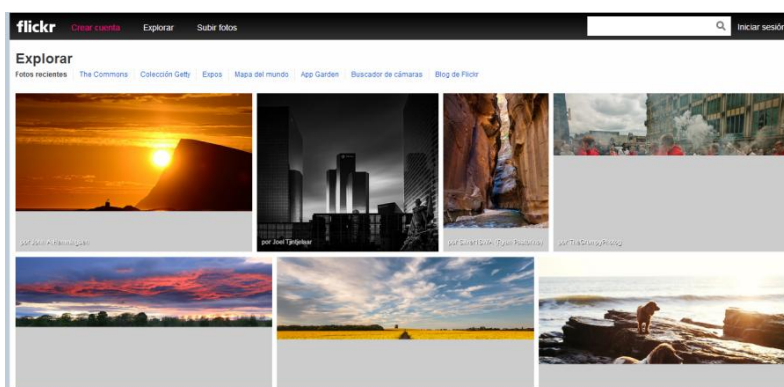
flickr Crear cuenta Explorar Subir fotos

Iniciar sesión

Explorar

Fotos recientes The Commons Colección Getty Expos Mapa del mundo App Garden Buscador de cámaras Blog de Flickr

por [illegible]

por Joel Tjintjelaar

por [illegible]

por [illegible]